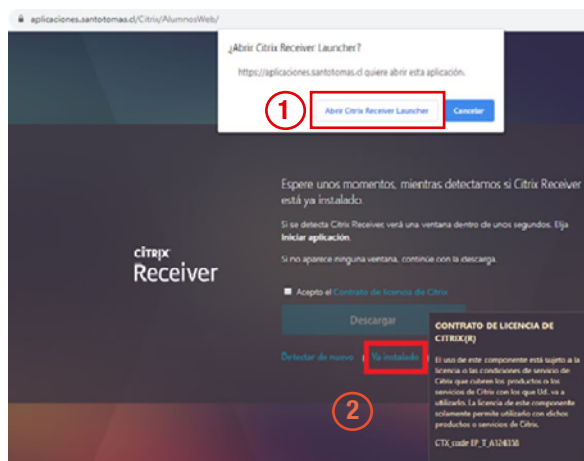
aplicaciones.santotomas.cl/Citrix/AlumnosWeb/

¿Abrir Citrix Receiver Launcher?

https://aplicaciones.santotomas.cl quiere abrir esta aplicación.

1

Abrir Citrix Receiver Launcher

Cancelar

citrix
Receiver

Espere unos momentos, mientras detectamos si Citrix Receiver está ya instalado.

Si se detecta Citrix Receiver, verá una ventana dentro de unos segundos. Elija **Iniciar aplicación**.

Si no aparece ninguna ventana, continúe con la descarga.

Acepto el Contrato de licencia de Citrix

Descargar

Detectar de nuevo | Ya instalado

2

CONTRATO DE LICENCIA DE CITRIX(R)

El uso de este componente está sujeto a la licencia o las condiciones de servicio de Citrix que cubren los productos o los servicios de Citrix con los que Ud. va a utilizarlo. La licencia de este componente solamente permite utilizarlo con dichos productos o servicios de Citrix.

CTX_code EP_T_A124338